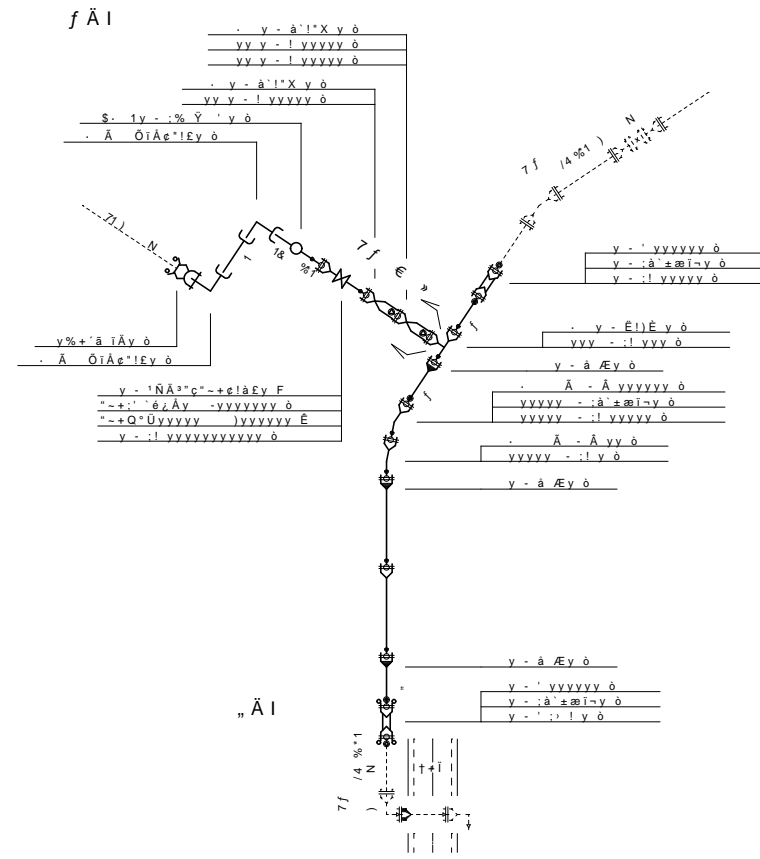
ƒ Ä l

· y - à`!"X y ò
yy y - ! yyyyy ò
yy y - ! yyyyy ò

· y - à`!"X y ò
yy y - ! yyyyy ò

$· 1y - ;% Ÿ ' y ò
· Ã ÕΐÅ¢"!£y ò

71) N

1
1&
%ƒ
7ƒ
l
€

7ƒ /4 %1 ) N

y - ' yyyyyy ò
y - ;à`±æΐ¬y ò
y - ;! yyyyy ò

· y - Ë!)È y ò
yyy - ;! yyy ò

y%+´ã ΐÄy ò
· Ã ÕΐÅ¢"!£y ò

y - â Æy ò

y - ¹ÑÃ³"ç"~+¢!à£y F
"~+;' `é¿Åy -yyyyyyy ò
"~+Q°Üyyyyy )yyyyyy Ê
y - ;! yyyyyyyyyyy ò

· Ã - Â yyyyyy ò
yyyyy - ;à`±æΐ¬y ò
yyyyy - ;! yyyyy ò

· Ã - Â yy ò
yyyyy - ;! y ò

y - â Æy ò

y - â Æy ò

„ Ä l

y - ' yyyyyy ò
y - ;à`±æΐ¬y ò
y - ' ;› ! y ò

7ƒ /4 %*1 N )
†‡Ï